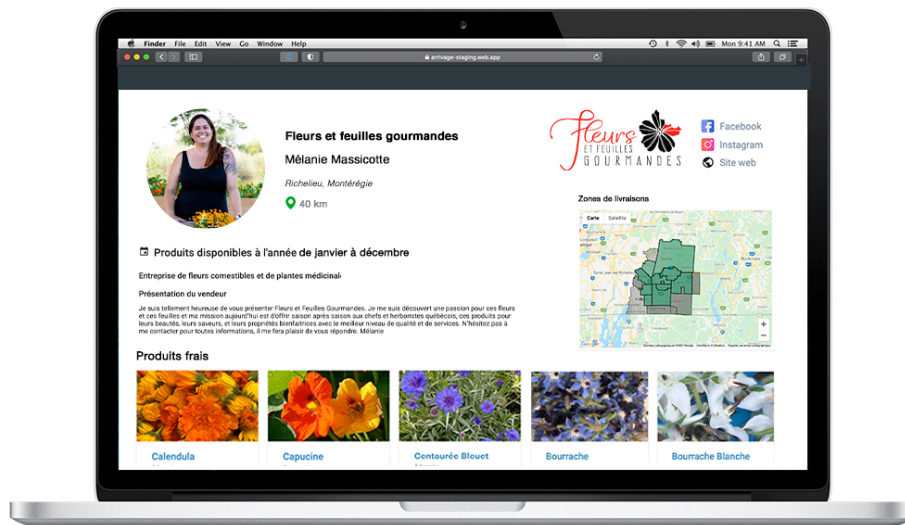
Finder File Edit View Go Window Help

Mon 9:41 AM

arrivage-staging.web.app

Fleurs et feuilles gourmandes

Mélanie Massicotte

Richelieu, Montérégie

40 km

Fleurs ET FEUILLES GOURMANDES

Facebook

Instagram

Site web

Zones de livraisons

Carte Satellite

Produits disponibles à l'année de janvier à décembre

Entreprise de fleurs comestibles et de plantes médicinal

Présentation du vendeur

Je suis tellement heureuse de vous présenter Fleurs et Feuilles Gourmandes. Je me suis découvert une passion pour ces fleurs et ces feuilles et ma mission aujourd'hui est d'offrir saison après saison aux chefs et herboristes québécois, ces produits pour leurs beautés, leurs saveurs, et leurs propriétés bienfaitrices avec le meilleur niveau de qualité et de services. N'hésitez pas à me contacter pour toutes informations, il me fera plaisir de vous répondre. Mélanie

Produits frais

Calendula

Capucine

Centaurée Bleuet

Bourrache

Bourrache Blanche